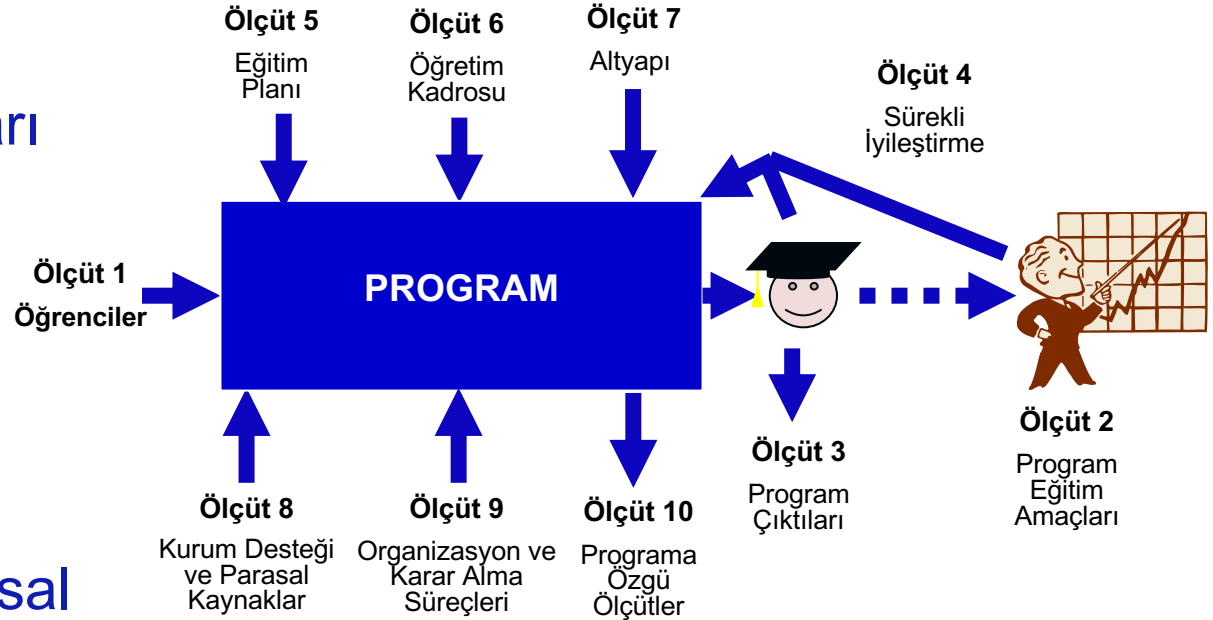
arı

Ölçüt 5
Eğitim Planı

Ölçüt 6
Öğretim Kadrosu

Ölçüt 7
Altyapı

Ölçüt 4
Sürekli İyileştirme

Ölçüt 1
Öğrenciler

PROGRAM

Ölçüt 3
Program Çıktıları

Ölçüt 2
Program Eğitim Amaçları

Ölçüt 8
Kurum Desteği ve Parasal Kaynaklar

Ölçüt 9
Organizasyon ve Karar Alma Süreçleri

Ölçüt 10
Programa Özgü Ölçütler

sal